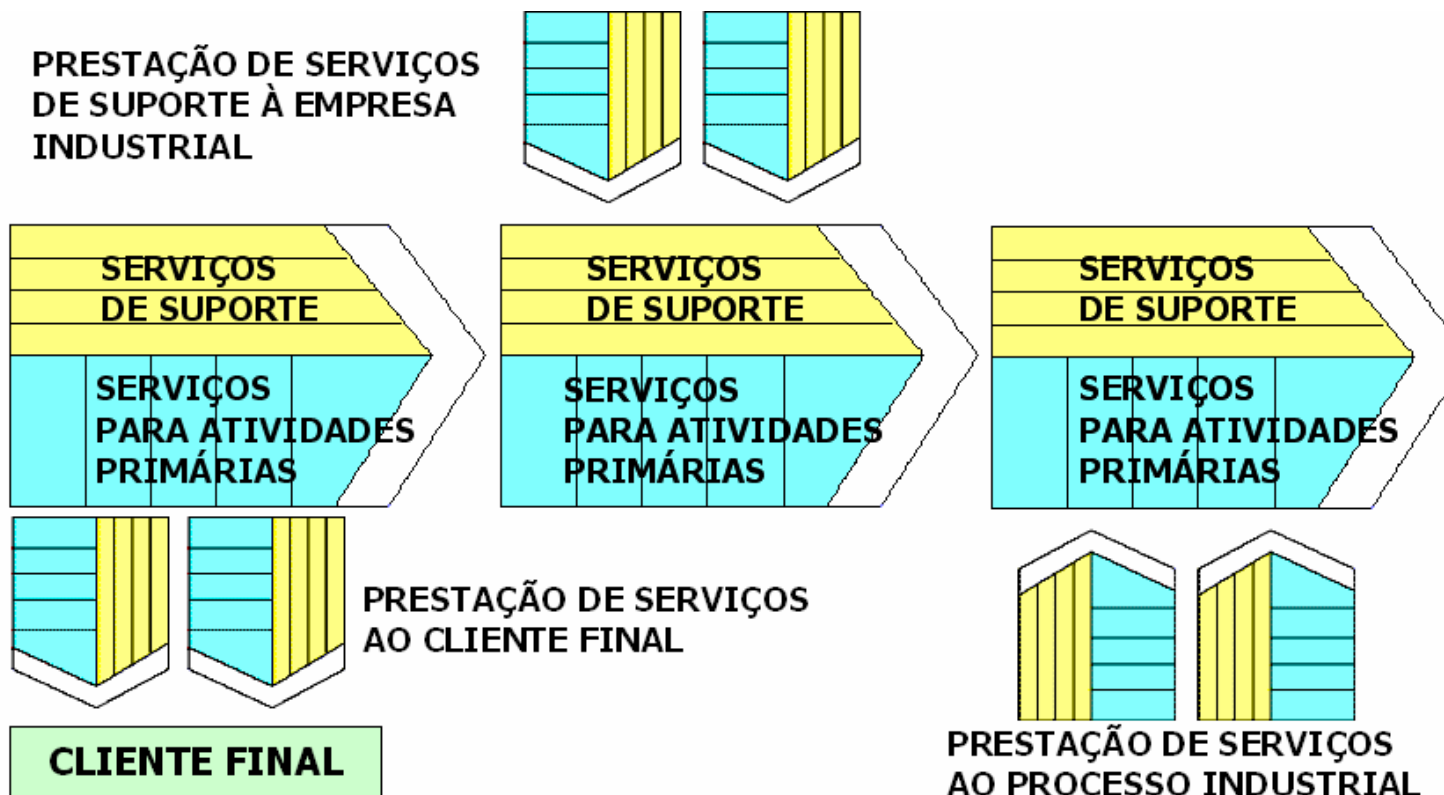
PRESTAÇÃO DE SERVIÇOS DE SUPORTE À EMPRESA INDUSTRIAL

SERVIÇOS DE SUPORTE

SERVIÇOS PARA ATIVIDADES PRIMÁRIAS

SERVIÇOS DE SUPORTE

SERVIÇOS PARA ATIVIDADES PRIMÁRIAS

SERVIÇOS DE SUPORTE

SERVIÇOS PARA ATIVIDADES PRIMÁRIAS

PRESTAÇÃO DE SERVIÇOS AO CLIENTE FINAL

CLIENTE FINAL

PRESTAÇÃO DE SERVIÇOS AO PROCESSO INDUSTRIAL